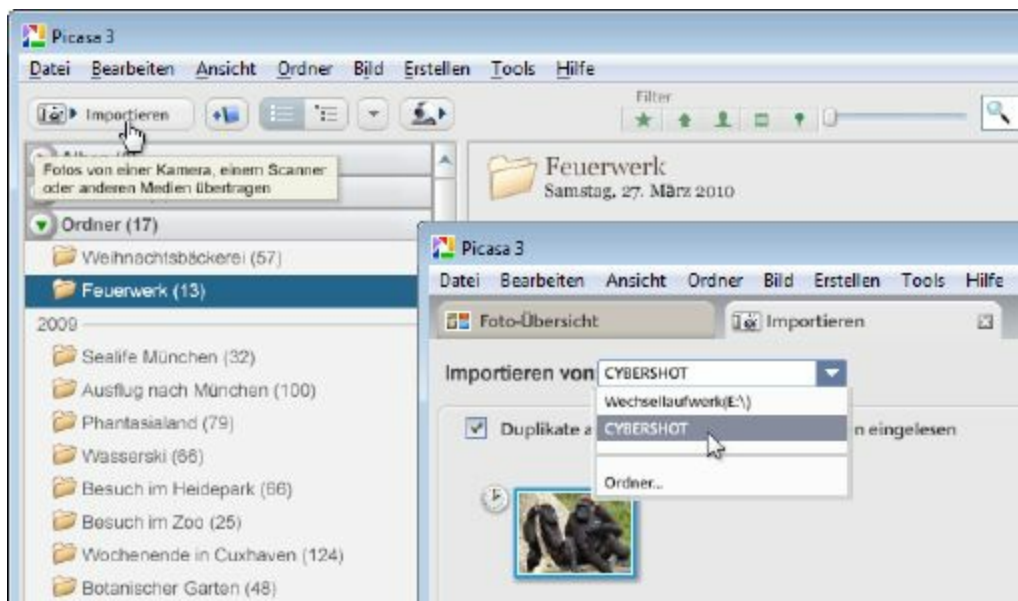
Picasa 3

Datei Bearbeiten Ansicht Ordner Bild Erstellen Tools Hilfe

Importieren

Filter

Alben (

Fotos von einer Kamera, einem Scanner oder anderen Medien übertragen

Feuerwerk
Samstag, 27. März 2010

Ordner (17)

Weihnachtsbäckerei (57)

Feuerwerk (13)

2009

Sealife München (32)

Ausflug nach München (100)

Phantasialand (79)

Wasserski (66)

Besuch im Heidepark (66)

Besuch im Zoo (25)

Wochenende in Cuxhaven (124)

Botanischer Garten (48)

Picasa 3

Datei Bearbeiten Ansicht Ordner Bild Erstellen Tools Hilfe

Foto-Übersicht

Importieren

Importieren von CYBERSHOT

Wechsellaufwerk(E:\)

CYBERSHOT

Ordner...

Duplikate a

n eingelesen